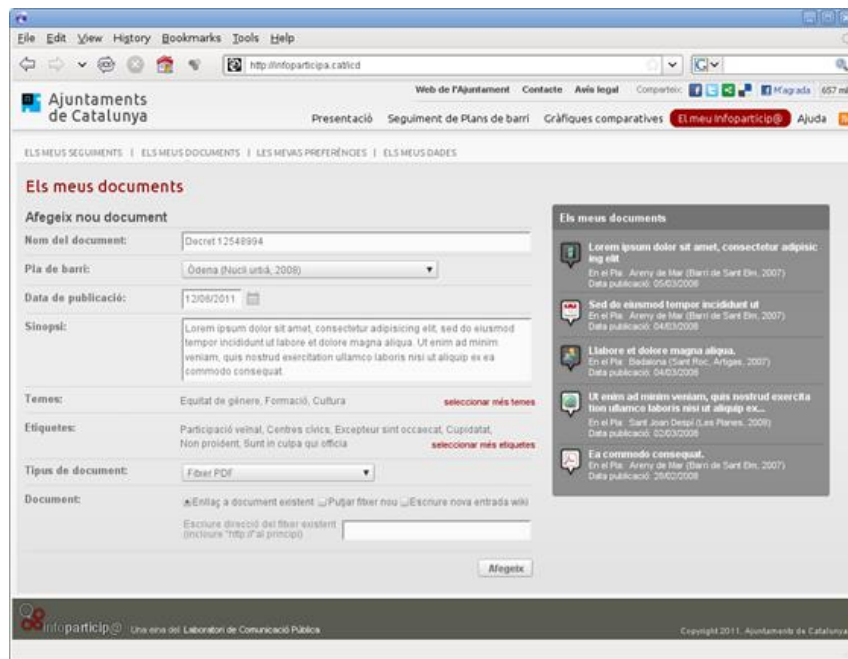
File Edit View History Bookmarks Tools Help

http://infoparticipa.cat/cd

Ajuntaments de Catalunya

Web de l'Ajuntament Contacte Avís legal Comparteix: M'agrada 657 mi

Presentació Seguiment de Plans de barri Gràfiques comparatives El meu Infoparticip@ Ajuda

ELS MEUS SEGUIMENTS | ELS MEUS DOCUMENTS | LES MEVAS PREFERÈNCIES | ELS MEUS DADES

Els meus documents

Afegeix nou document

Nom del document: Decret 12548994

Pla de barri: Òdena (Nucli urbà, 2008)

Data de publicació: 12/08/2011

Sinopsi: Lorem ipsum dolor sit amet, consectetur adipisicing elit, sed do eiusmod tempor incididunt ut labore et dolore magna aliqua. Ut enim ad minim veniam, quis nostrud exercitation ullamco laboris nisi ut aliquip ex ea commodo consequat.

Temes: Equitat de gènere, Formació, Cultura seleccionar més temes

Etiquetes: Participació veïnal, Centres cívics, Excepteur sint occaecat, Cupidatat, Non proident, Sunt in culpa qui officia seleccionar més etiquetes

Tipus de document: Fitxer PDF

Document: Enllaç a document existent Pujar fitxer nou Escriure nova entrada wiki

Escriure direcció del fitxer existent (incloure "http://" al principi)

Afegeix

Els meus documents

Lorem ipsum dolor sit amet, consectetur adipisicing elit
En el Pla: Areny de Mar (Barri de Sant Elm, 2007)
Data publicació: 05/03/2008

Sed do eiusmod tempor incididunt ut
En el Pla: Areny de Mar (Barri de Sant Elm, 2007)
Data publicació: 04/03/2008

Llabore et dolore magna aliqua.
En el Pla: Badalona (Sant Roc, Artigas, 2007)
Data publicació: 04/03/2008

Ut enim ad minim veniam, quis nostrud exercitation ullamco laboris nisi ut aliquip ex...
En el Pla: Sant Joan Despí (Les Planes, 2008)
Data publicació: 02/03/2008

Ea commodo consequat.
En el Pla: Areny de Mar (Barri de Sant Elm, 2007)
Data publicació: 28/02/2008

infoparticip@ Una eina del Laboratori de Comunicació Pública

Copyright 2011. Ajuntaments de Catalunya